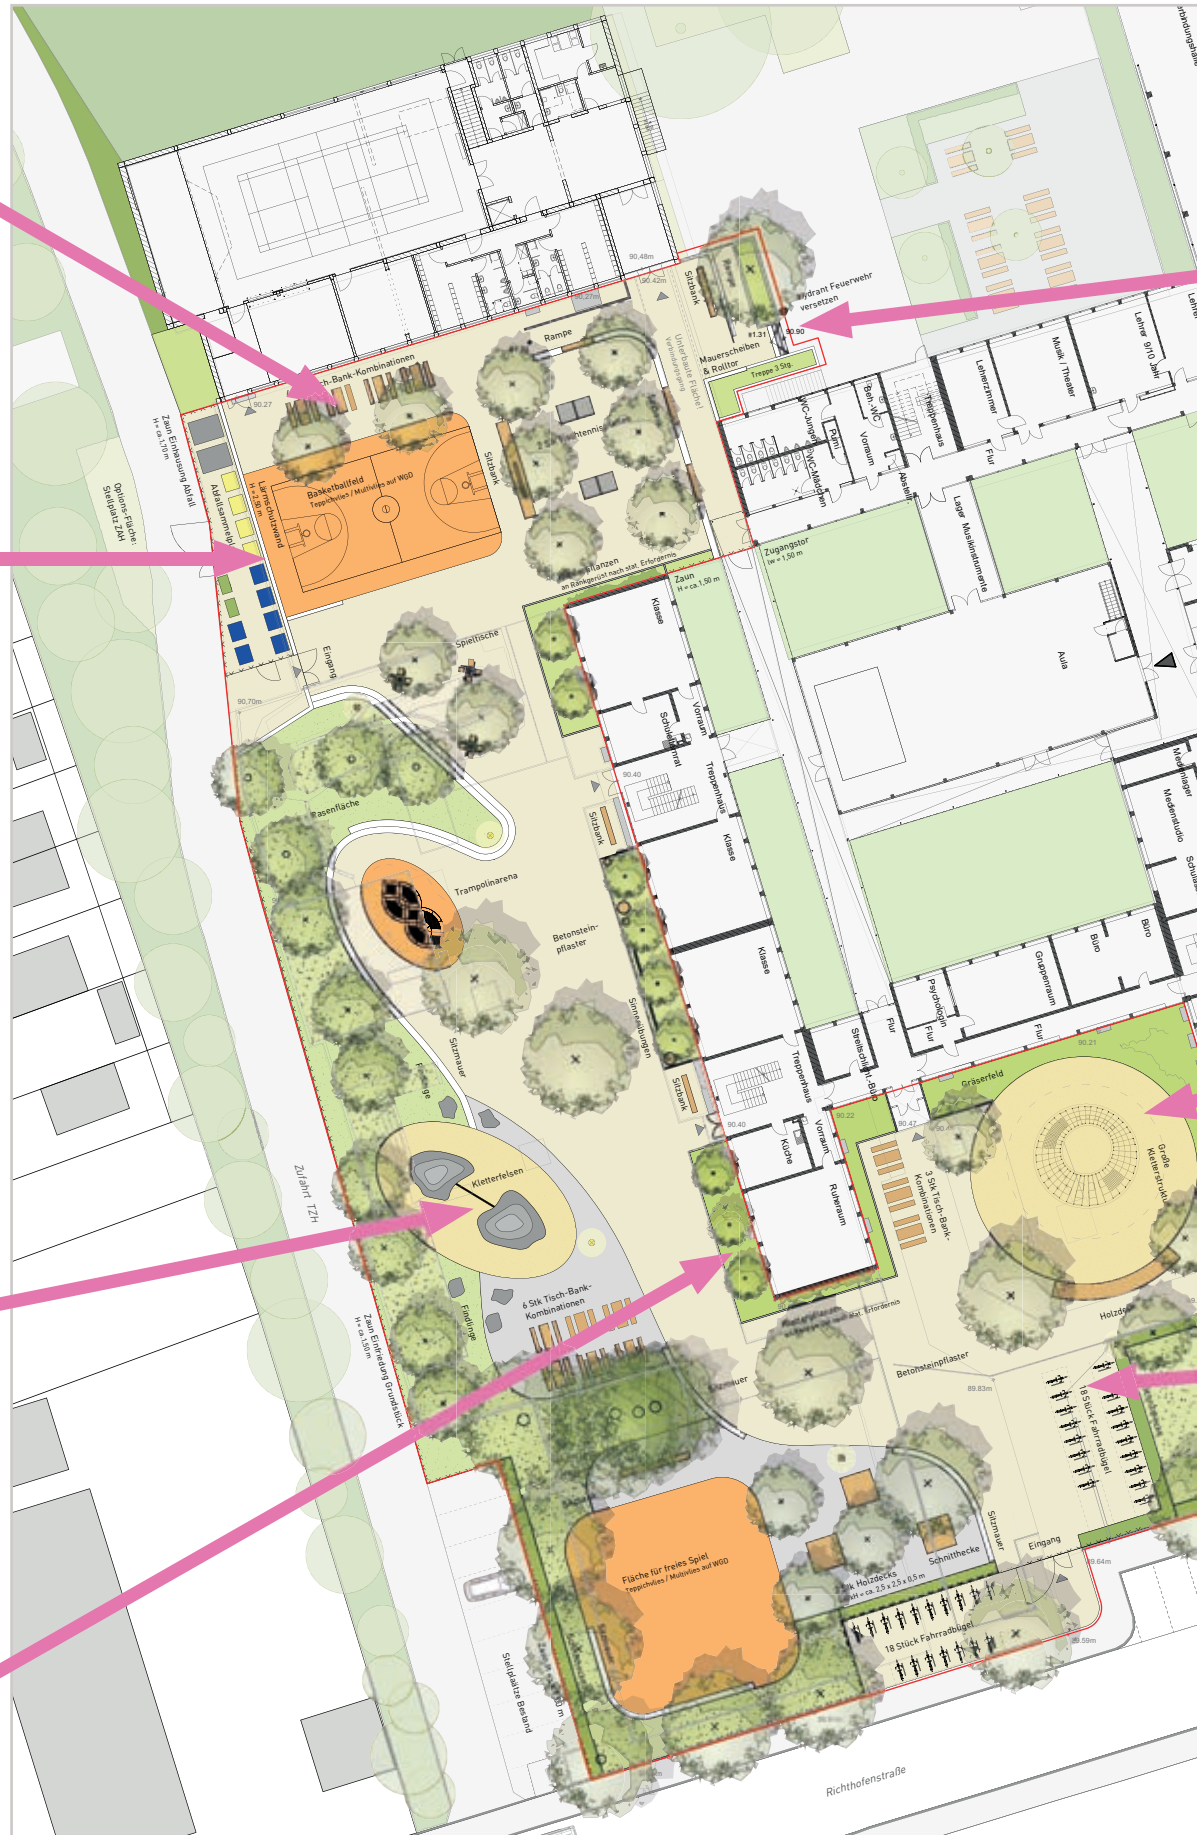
Sch-Bank-Kombinationen
Rampe
Basketballfeld
Teppichvlies / Multivlies auf WGD
Lärmschutzwand
H = 2,50 m
Abfallsammelpl.
Zaun Einhausung Abfall
H = ca. 1,70 m
Options-Fläche: Stellplatz ZAH
Sitzbank
Tischtennis
Unterbaute Fläche
Sitzbank
Mauerscheiben & Rolltor
Hydrant Feuerwehr versetzen
Treppe 3 Stg.
Zugangstor
Zaun
H = ca. 1,50 m
an Rankgerüst nach stat. Erfordernis
Pflanzen
Eingang
Spieltische
Rasenfläche
Trampolinarena
Betonsteinpflaster
Sitzbank
Sinneskulbungen
Sitzmauer
Findlinge
Kletterfelsen
6 Stk Tisch-Bank-Kombinationen
Findlinge
Zufahrt TZH
Zaun Einfriedung Grundstück
H = ca. 1,50 m
Sitzmauer
Fläche für freies Spiel
Teppichvlies / Multivlies auf WGD
Stellplätze Bestand
Richthofenstraße
Holzdecks
Schnitthecke
18 Stück Fahrradbügel
Eingang
Sitzmauer
18 Stück Fahrradbügel
Betonsteinpflaster
Holzdeck
Gräserfeld
Große Kletterstruktur
3 Stk Tisch-Bank-Kombinationen
Klasse
Vorraum
Schulsozial
Treppenhaus
Klasse
Klasse
Treppenhaus
Küche
Vorraum
Ruheraum
Aula
Flur
Psychologin
Flur
Gruppenraum
Flur
Büro
Büro
Medienstudio
Medienlager
Lager Musikinstrumente
Lehrerzimmer
Musik / Theater
Lehrer 9/10 Jahr
Treppenhaus
Flur
Vorraum
Putz
WC-Jungen
WC-Mädchen
Beh.-WC
Abstell
Streitschlichter-Büro